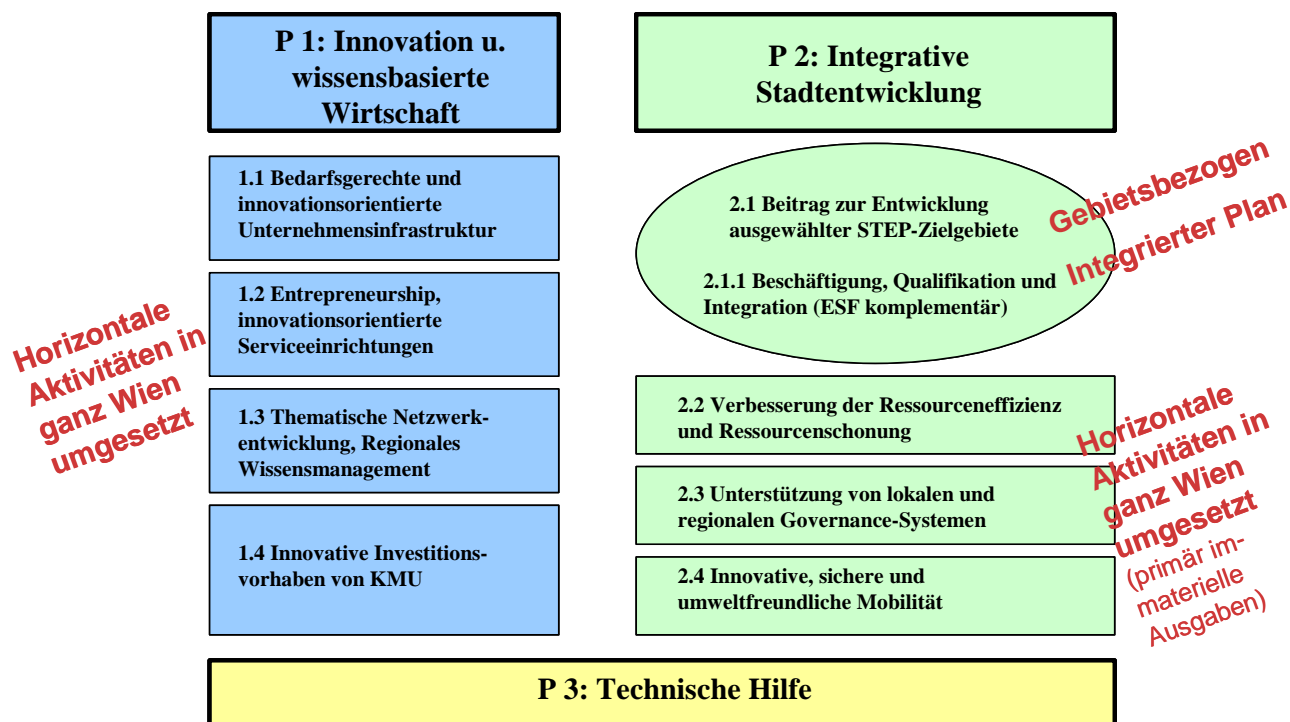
P 1: Innovation u. wissensbasierte Wirtschaft

1.1 Bedarfsgerechte und innovationsorientierte Unternehmensinfrastruktur

1.2 Entrepreneurship, innovationsorientierte Serviceeinrichtungen

1.3 Thematische Netzwerkentwicklung, Regionales Wissensmanagement

1.4 Innovative Investitionsvorhaben von KMU

Horizontale Aktivitäten in ganz Wien umgesetzt

P 2: Integrative Stadtentwicklung

2.1 Beitrag zur Entwicklung ausgewählter STEP-Zielgebiete

2.1.1 Beschäftigung, Qualifikation und Integration (ESF komplementär)

Gebietsbezogen Integrierter Plan

2.2 Verbesserung der Ressourceneffizienz und Ressourcenschonung

2.3 Unterstützung von lokalen und regionalen Governance-Systemen

2.4 Innovative, sichere und umweltfreundliche Mobilität

Horizontale Aktivitäten in ganz Wien umgesetzt (primär immaterielle Ausgaben)

P 3: Technische Hilfe